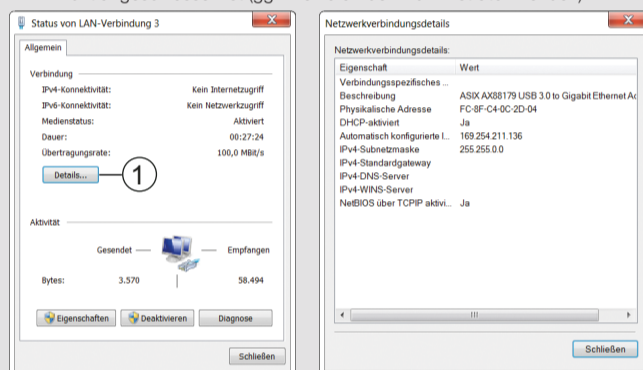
Status von LAN-Verbindung 3

Allgemein

Verbindung

| | |
|---|---|
| IPv4-Konnektivität: | Kein Internetzugriff |
| IPv6-Konnektivität: | Kein Netzwerkzugriff |
| Medienstatus: | Aktiviert |
| Dauer: | 00:27:24 |
| Übertragungsrate: | 100,0 MBit/s |

Details...

1

Aktivität

Gesendet — Empfangen

Bytes: 3.570 | 58.494

Eigenschaften Deaktivieren Diagnose

Schließen

Netzwerkverbindungsdetails

Netzwerkverbindungsdetails:

| Eigenschaft | Wert |
|---|---|
| Verbindungsspezifisches ... | |
| Beschreibung | ASIX AX88179 USB 3.0 to Gigabit Ethernet Ac |
| Physikalische Adresse | FC-8F-C4-0C-2D-04 |
| DHCP-aktiviert | Ja |
| Automatisch konfigurierte I... | 169.254.211.136 |
| IPv4-Subnetzmaske | 255.255.0.0 |
| IPv4-Standardgateway | |
| IPv4-DNS-Server | |
| IPv4-WINS-Server | |
| NetBIOS über TCPIP aktivi... | Ja |

Schließen